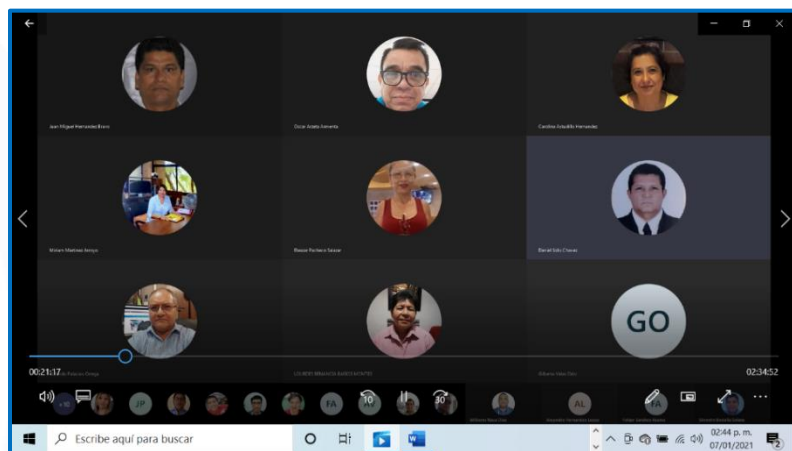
Juan Miguel Hernández Bravo

Oscar Acosta Armenta

Carolina Astudillo Hernández

Miriam Martínez Jarquín

Rosario Pacheco Salazar

Daniel Islas Chavez

GO

00:21:17

02:34:52

JP

FA

10

30

AL

Escribe aquí para buscar

02:44 p. m.
07/01/2021